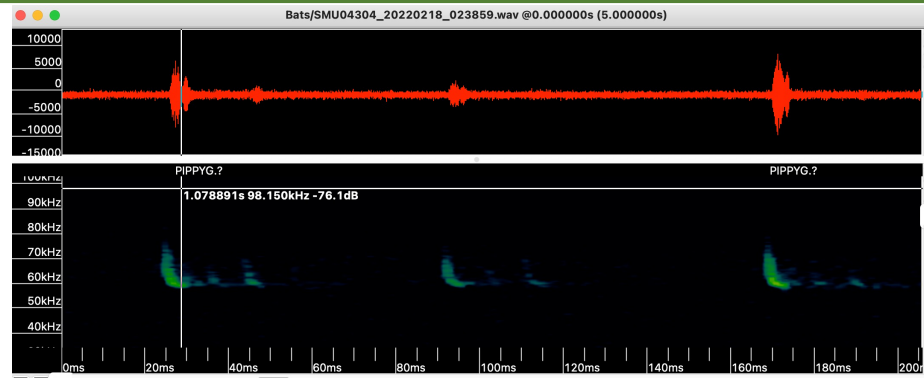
Bats/SMU04304_20220218_023859.wav @0.000000s (5.000000s)

10000
5000
0
-5000
-10000
-15000

PIPPYG.?
PIPPYG.?
100kHz
1.078891s 98.150kHz -76.1dB
90kHz
80kHz
70kHz
60kHz
50kHz
40kHz

0ms 20ms 40ms 60ms 80ms 100ms 120ms 140ms 160ms 180ms 200ms